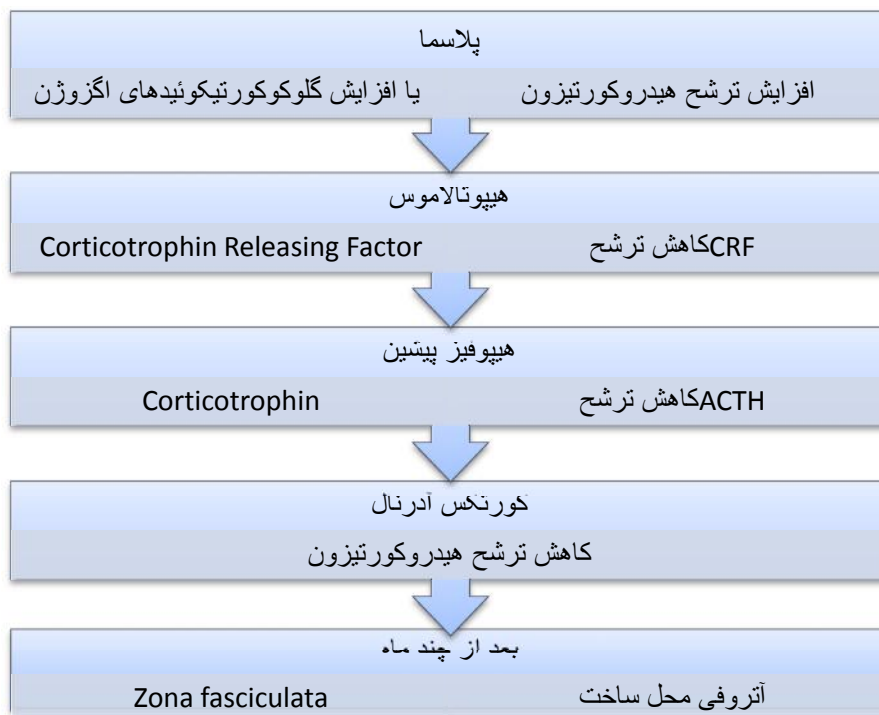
پلاسما

افزایش ترشح هیدروکورتیزون یا افزایش گلوکوکورتیکوئیدهای اگزوژن

هیپوتالاموس

کاهش ترشح CRF Corticotrophin Releasing Factor

هیپوفیز پیشین

کاهش ترشح ACTH Corticotrophin

کورتکس آدرنال

کاهش ترشح هیدروکورتیزون

بعد از چند ماه

آتروفی محل ساخت Zona fasciculata